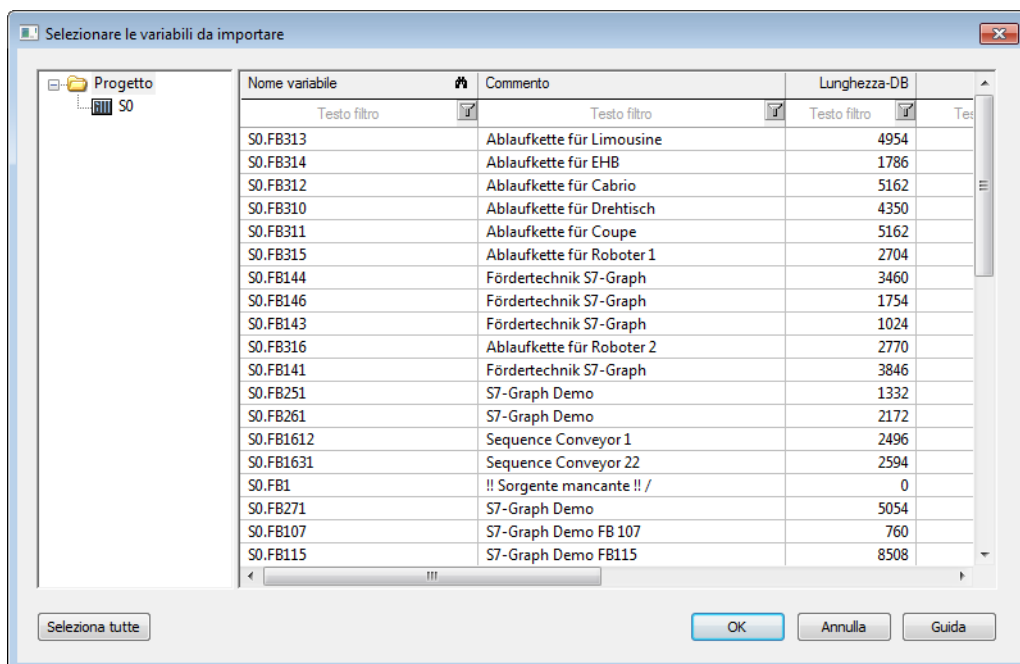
Selezionare le variabili da importare

Progetto
S0

| Nome variabile | Commento | Lunghezza-DB | Te |
|---|---|---|---|
| Testo filtro | Testo filtro | Testo filtro | Tes |
| S0.FB313 | Ablaufkette für Limousine | 4954 | |
| S0.FB314 | Ablaufkette für EHB | 1786 | |
| S0.FB312 | Ablaufkette für Cabrio | 5162 | |
| S0.FB310 | Ablaufkette für Drehtisch | 4350 | |
| S0.FB311 | Ablaufkette für Coupe | 5162 | |
| S0.FB315 | Ablaufkette für Roboter 1 | 2704 | |
| S0.FB144 | Fördertechnik S7-Graph | 3460 | |
| S0.FB146 | Fördertechnik S7-Graph | 1754 | |
| S0.FB143 | Fördertechnik S7-Graph | 1024 | |
| S0.FB316 | Ablaufkette für Roboter 2 | 2770 | |
| S0.FB141 | Fördertechnik S7-Graph | 3846 | |
| S0.FB251 | S7-Graph Demo | 1332 | |
| S0.FB261 | S7-Graph Demo | 2172 | |
| S0.FB1612 | Sequence Conveyor 1 | 2496 | |
| S0.FB1631 | Sequence Conveyor 22 | 2594 | |
| S0.FB1 | !! Sorgente mancante !! / | 0 | |
| S0.FB271 | S7-Graph Demo | 5054 | |
| S0.FB107 | S7-Graph Demo FB 107 | 760 | |
| S0.FB115 | S7-Graph Demo FB115 | 8508 | |

Seleziona tutte

OK Annulla Guida